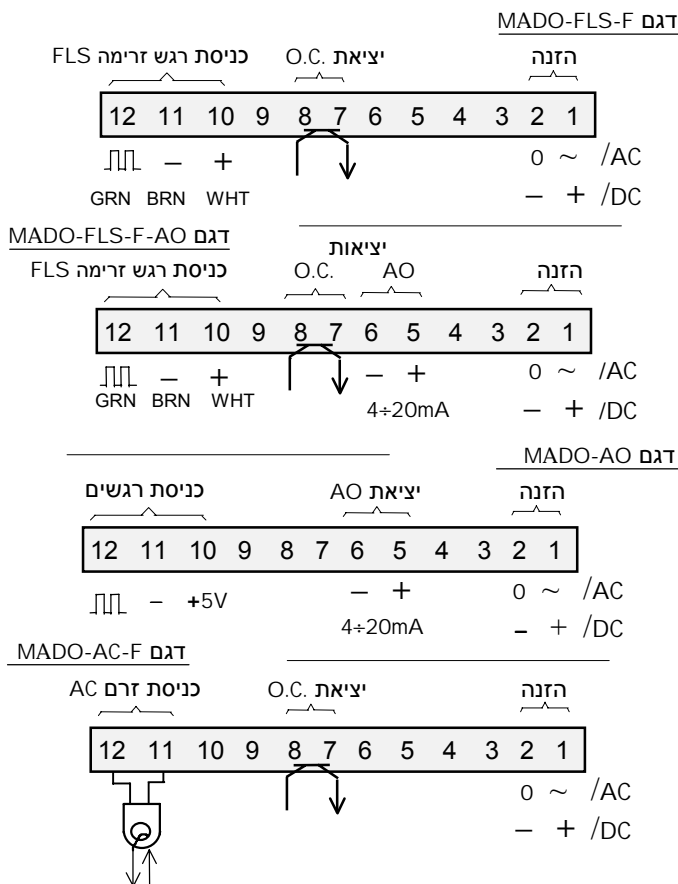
דגם MADO-FLS-F

כניסת רגש זרימה FLS
יציאת O.C.
הזנה

| 12 | 11 | 10 | 9 | 8 | 7 | 6 | 5 | 4 | 3 | 2 | 1 |
|---|---|---|---|---|---|---|---|---|---|---|---|

⎍⎍ – +
GRN BRN WHT
0 ~ /AC
– + /DC

דגם MADO-FLS-F-AO

יציאות
כניסת רגש זרימה FLS
O.C.
AO
הזנה

| 12 | 11 | 10 | 9 | 8 | 7 | 6 | 5 | 4 | 3 | 2 | 1 |
|---|---|---|---|---|---|---|---|---|---|---|---|

⎍⎍ – +
GRN BRN WHT
– +
4÷20mA
0 ~ /AC
– + /DC

דגם MADO-AO

כניסת רגשים
יציאת AO
הזנה

| 12 | 11 | 10 | 9 | 8 | 7 | 6 | 5 | 4 | 3 | 2 | 1 |
|---|---|---|---|---|---|---|---|---|---|---|---|

⎍⎍ – +5V
– +
4÷20mA
0 ~ /AC
– + /DC

דגם MADO-AC-F

כניסת זרם AC
יציאת O.C.
הזנה

| 12 | 11 | 10 | 9 | 8 | 7 | 6 | 5 | 4 | 3 | 2 | 1 |
|---|---|---|---|---|---|---|---|---|---|---|---|

0 ~ /AC
– + /DC